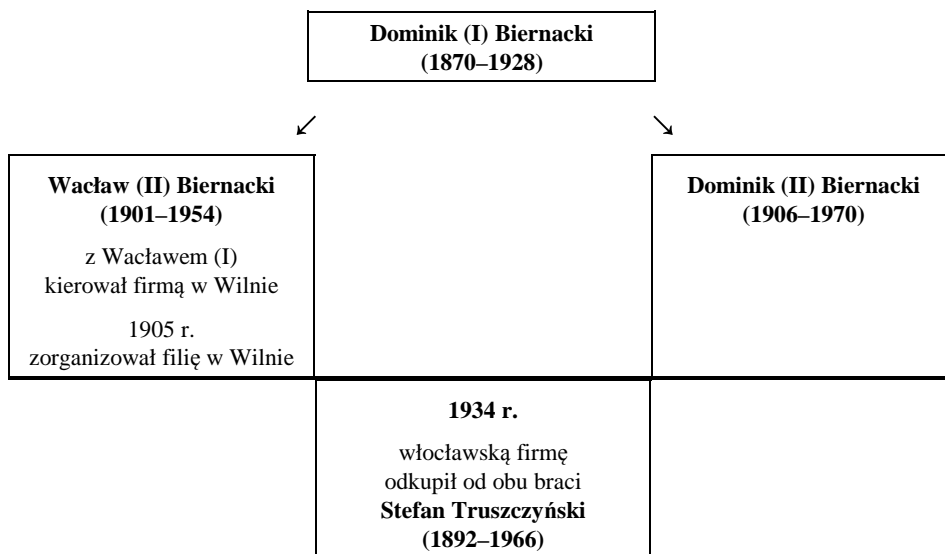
**Dominik (I) Biernacki (1870–1928)**

↙ ↘

**Wacław (II) Biernacki (1901–1954)**

z Wacławem (I) kierował firmą w Wilnie

1905 r. zorganizował filię w Wilnie

**Dominik (II) Biernacki (1906–1970)**

**1934 r.**

włocławską firmę odkupił od obu braci **Stefan Truszczyński (1892–1966)**